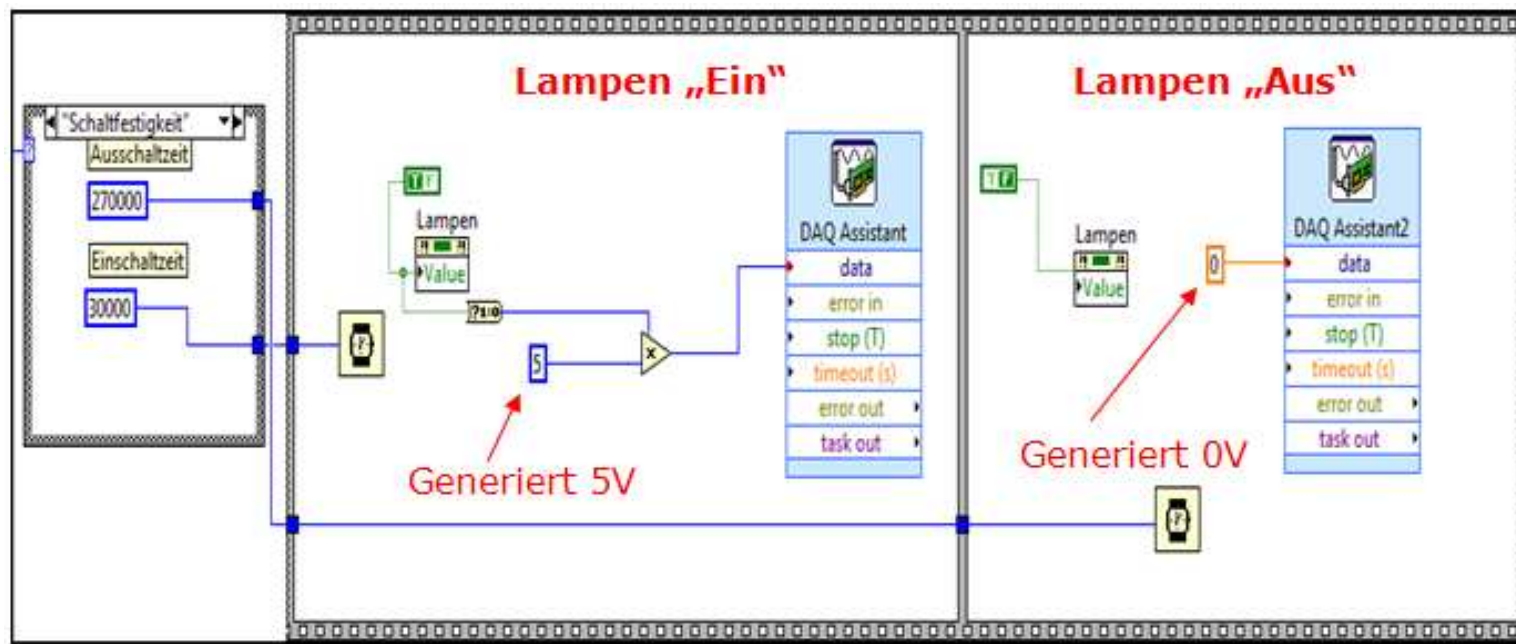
"Schaltfestigkeit"

Ausschaltzeit

270000

Einschaltzeit

30000

Lampen „Ein“

Lampen

Value

?1:0

5

DAQ Assistant

data

error in

stop (T)

timeout (s)

error out

task out

Generiert 5V

Lampen „Aus“

Lampen

Value

0

DAQ Assistant2

data

error in

stop (T)

timeout (s)

error out

task out

Generiert 0V